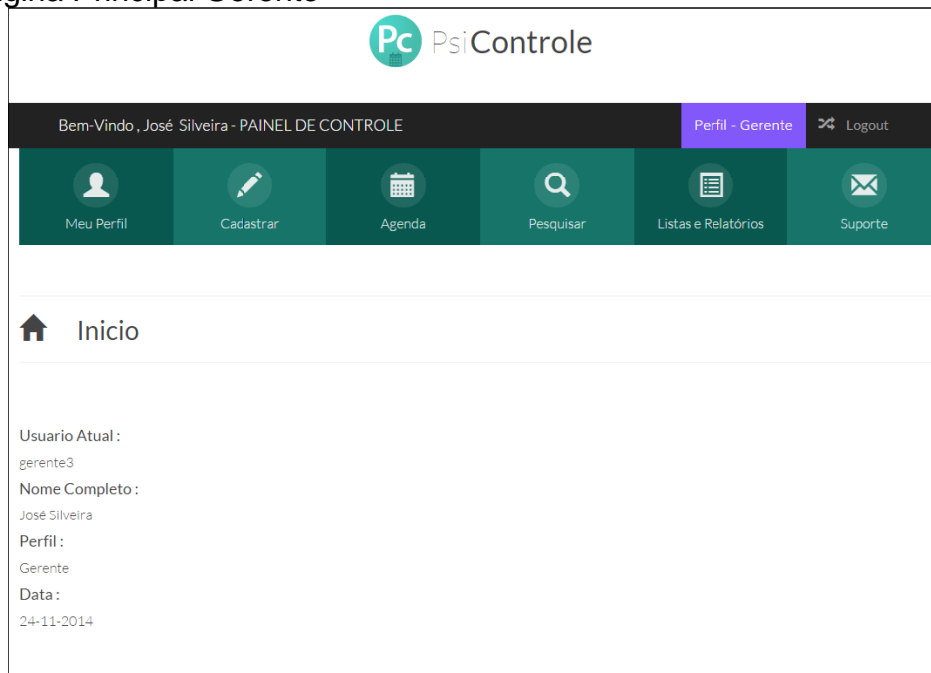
gina Principal Gerente

Pc PsiControle

Bem-Vindo , José Silveira - PAINEL DE CONTROLE

Perfil - Gerente

Logout

Meu Perfil

Cadastrar

Agenda

Pesquisar

Listas e Relatórios

Suporte

Inicio

Usuario Atual :

gerente3

Nome Completo :

José Silveira

Perfil :

Gerente

Data :

24-11-2014